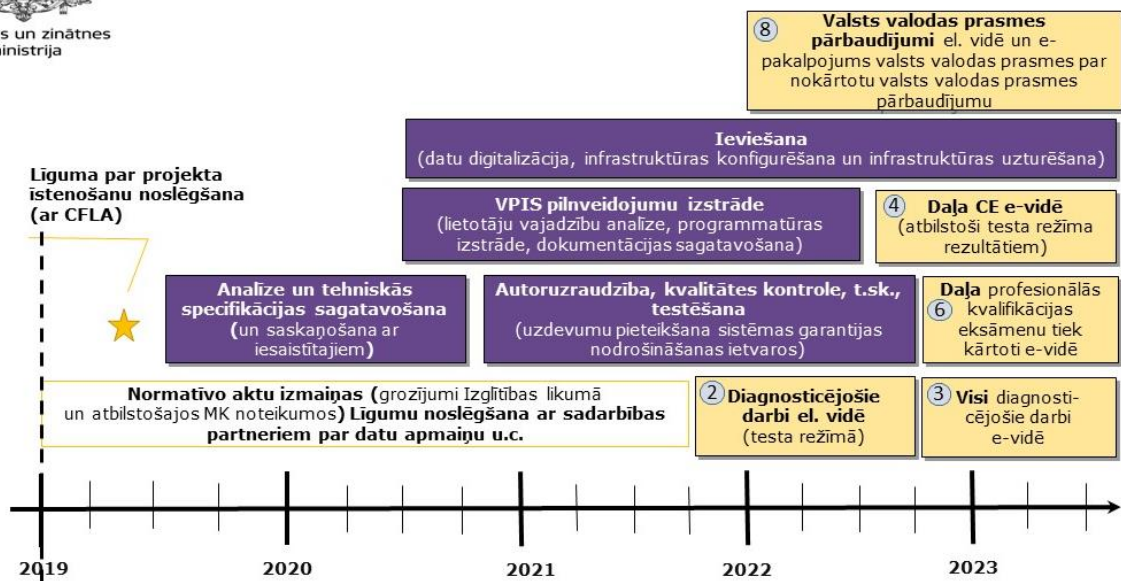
s un zinātnes
inistrija

8 Valsts valodas prasmes pārbaudījumi el. vidē un e-pakalpojums valsts valodas prasmes par nokārtotu valsts valodas prasmes pārbaudījumu

Ieviešana
(datu digitalizācija, infrastruktūras konfigurēšana un infrastruktūras uzturēšana)

Līguma par projekta īstenošanu noslēgšana (ar CFLA)

VPIS pilnveidojumu izstrāde
(lietotāju vajadzību analīze, programmatūras izstrāde, dokumentācijas sagatavošana)

4 Daļa CE e-vidē
(atbilstoši testa režīma rezultātiem)

Analīze un tehniskās specifikācijas sagatavošana
(un saskaņošana ar iesaistītajiem)

Autoruzraudzība, kvalitātes kontrole, t.sk., testēšana
(uzdevumu pieteikšana sistēmas garantijas nodrošināšanas ietvaros)

Daļa profesionālās 6 kvalifikācijas eksāmenu tiek kārtoti e-vidē

Normatīvo aktu izmaiņas (grozījumi Izglītības likumā un atbilstošajos MK noteikumos) Līgumu noslēgšana ar sadarbības partneriem par datu apmaiņu u.c.

2 Diagnosticējošie darbi el. vidē
(testa režīmā)

3 Visi diagnosticējošie darbi e-vidē

2019 2020 2021 2022 2023